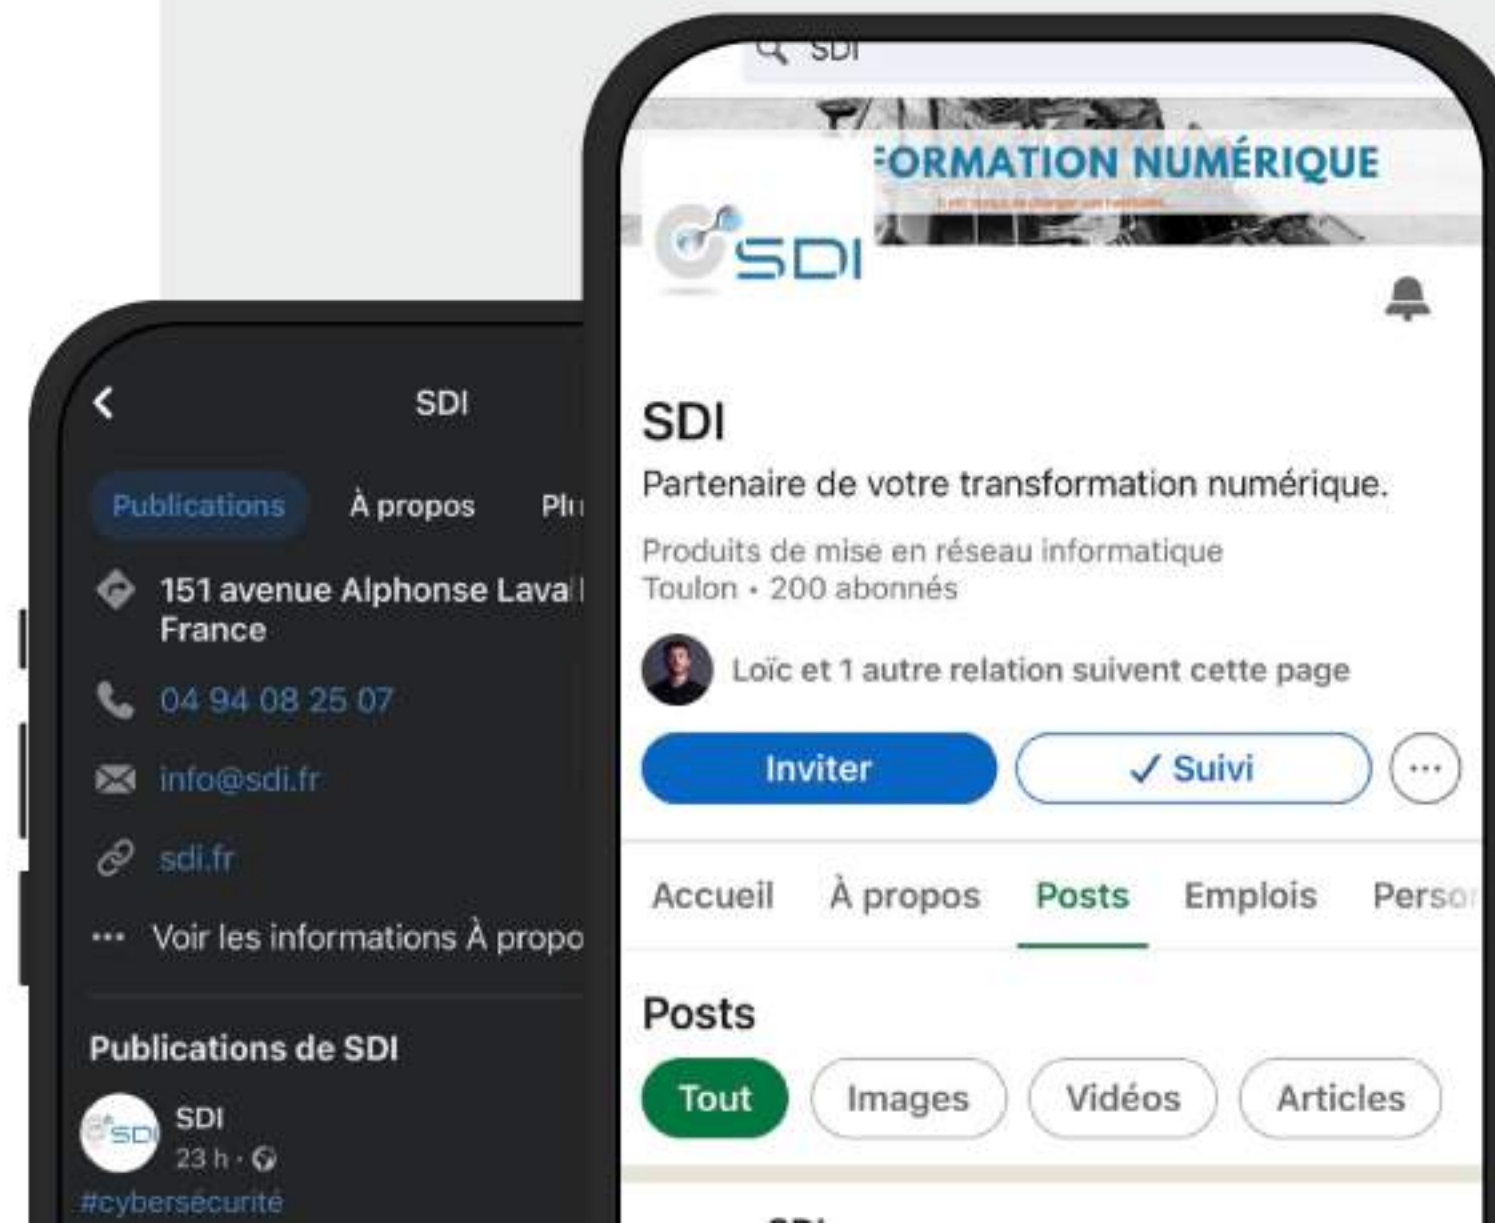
SDI

Publications À propos Plu

151 avenue Alphonse Laval France

04 94 08 25 07

info@sdi.fr

sdi.fr

Voir les informations À propo

Publications de SDI

SDI
23 h ·

#cybersécurité

SDI

FORMATION NUMÉRIQUE

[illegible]

SDI

SDI

Partenaire de votre transformation numérique.

Produits de mise en réseau informatique
Toulon · 200 abonnés

Loïc et 1 autre relation suivent cette page

Inviter ✓ Suivi ···

Accueil À propos Posts Emplois Perso

Posts

Tout Images Vidéos Articles